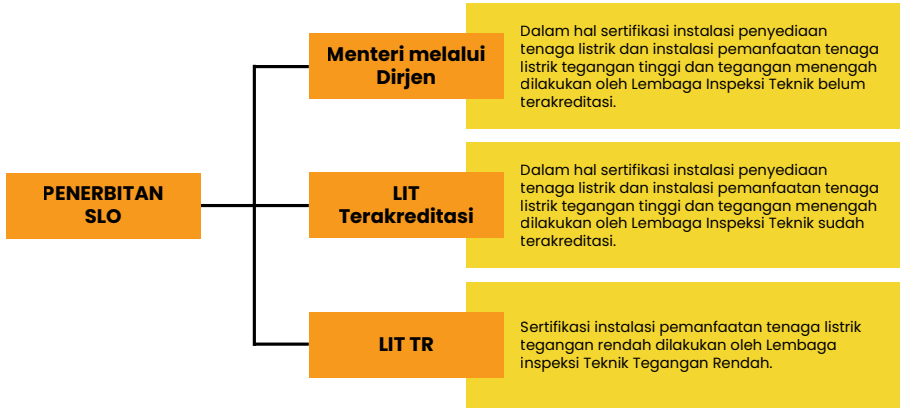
PENERBITAN SLO

Menteri melalui Dirjen

Dalam hal sertifikasi instalasi penyediaan tenaga listrik dan instalasi pemanfaatan tenaga listrik tegangan tinggi dan tegangan menengah dilakukan oleh Lembaga Inspeksi Teknik belum terakreditasi.

LIT Terakreditasi

Dalam hal sertifikasi instalasi penyediaan tenaga listrik dan instalasi pemanfaatan tenaga listrik tegangan tinggi dan tegangan menengah dilakukan oleh Lembaga Inspeksi Teknik sudah terakreditasi.

LIT TR

Sertifikasi instalasi pemanfaatan tenaga listrik tegangan rendah dilakukan oleh Lembaga inspeksi Teknik Tegangan Rendah.